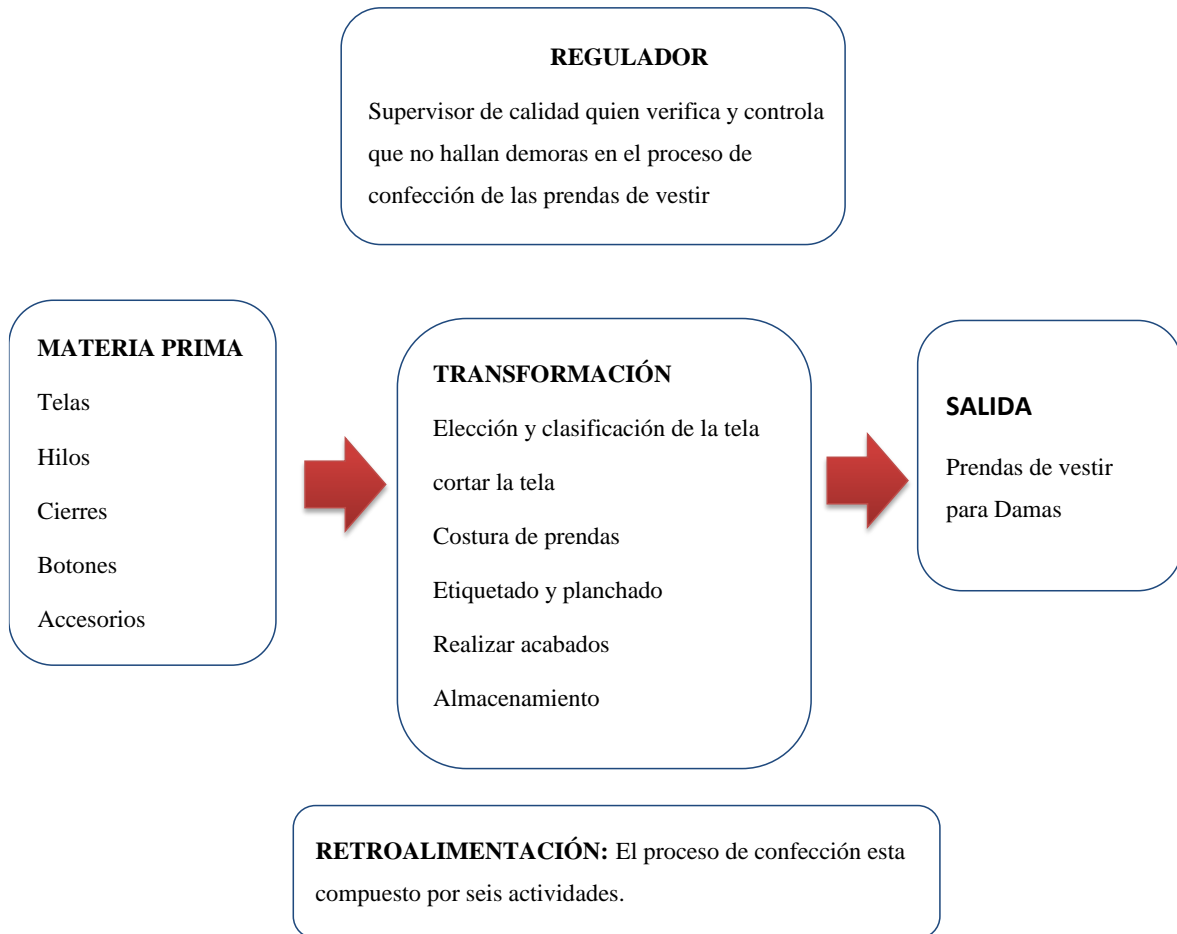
**REGULADOR**

Supervisor de calidad quien verifica y controla que no hallan demoras en el proceso de confección de las prendas de vestir

**MATERIA PRIMA**

Telas

Hilos

Cierres

Botones

Accesorios

**TRANSFORMACIÓN**

Elección y clasificación de la tela

cortar la tela

Costura de prendas

Etiquetado y planchado

Realizar acabados

Almacenamiento

**SALIDA**

Prendas de vestir para Damas

**RETROALIMENTACIÓN:** El proceso de confección esta compuesto por seis actividades.